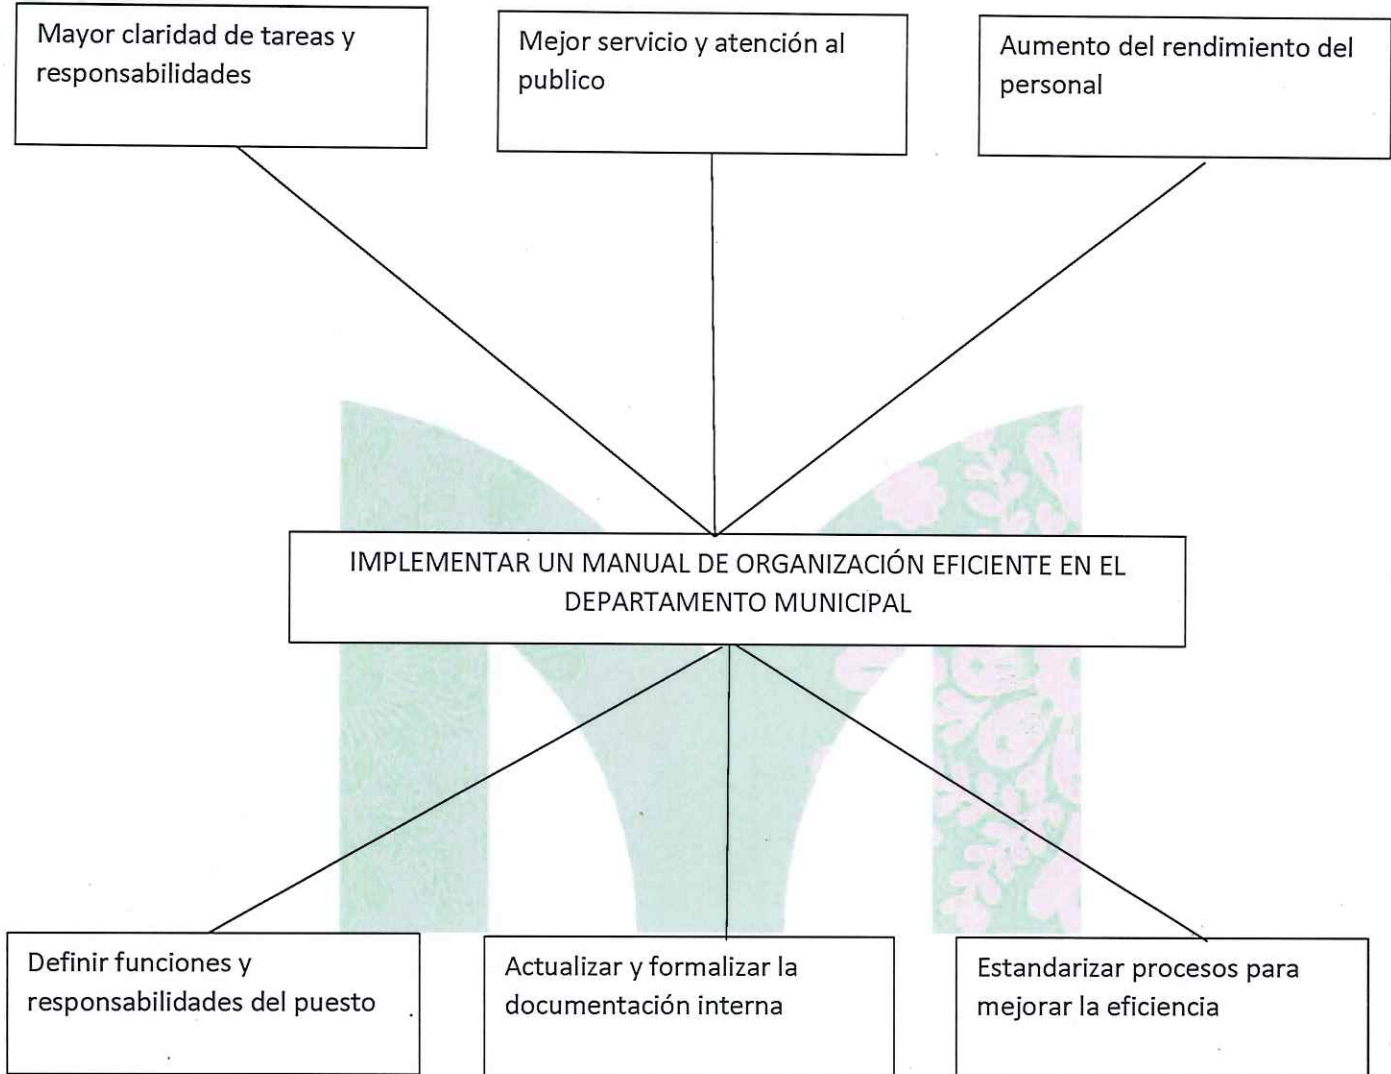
Mayor claridad de tareas y responsabilidades

Mejor servicio y atención al publico

Aumento del rendimiento del personal

IMPLEMENTAR UN MANUAL DE ORGANIZACIÓN EFICIENTE EN EL DEPARTAMENTO MUNICIPAL

Definir funciones y responsabilidades del puesto

Actualizar y formalizar la documentación interna

Estandarizar procesos para mejorar la eficiencia